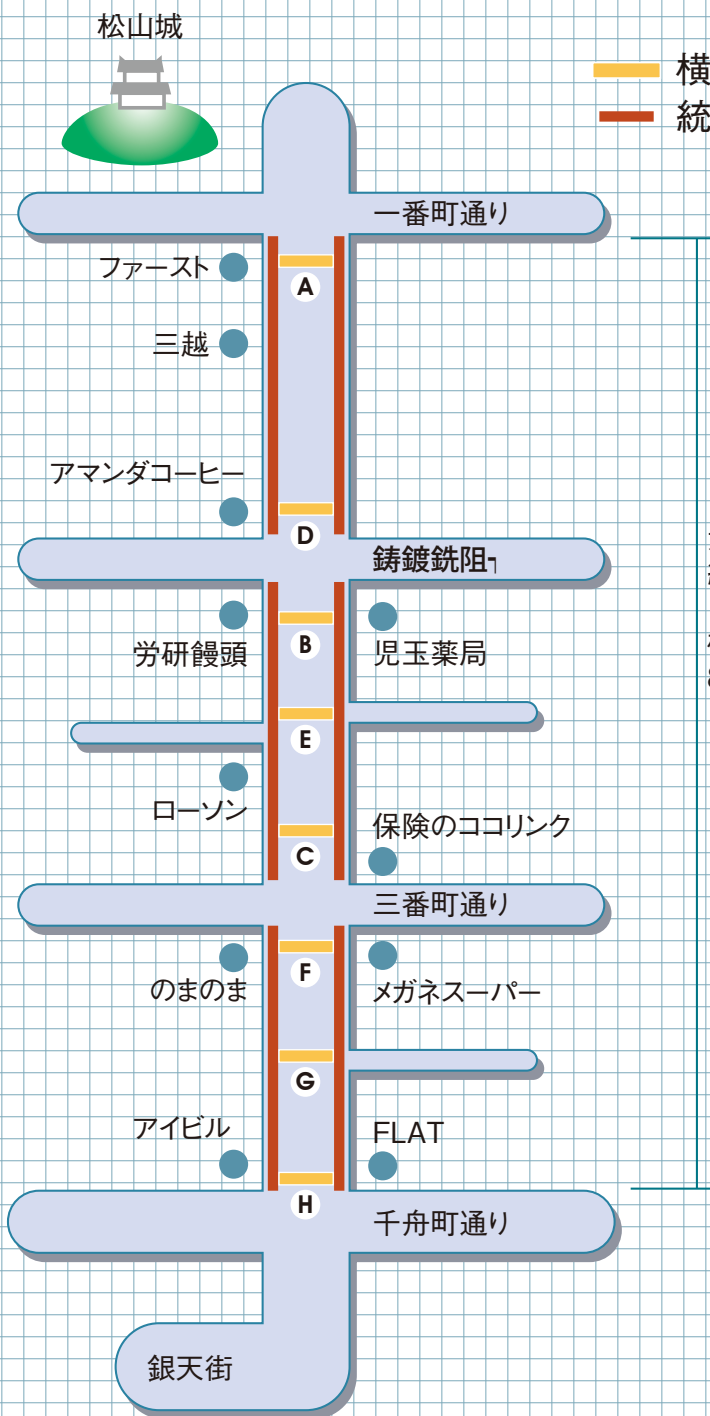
松山城

横

統

一番町通り

ファースト

A

三越

アマンダコーヒー

D

鋳鍍銑阻┐

B

労研饅頭

児玉薬局

E

ローソン

保険のココリンク

C

三番町通り

F

のまのま

メガネスーパー

G

アイビル

FLAT

H

千舟町通り

銀天街